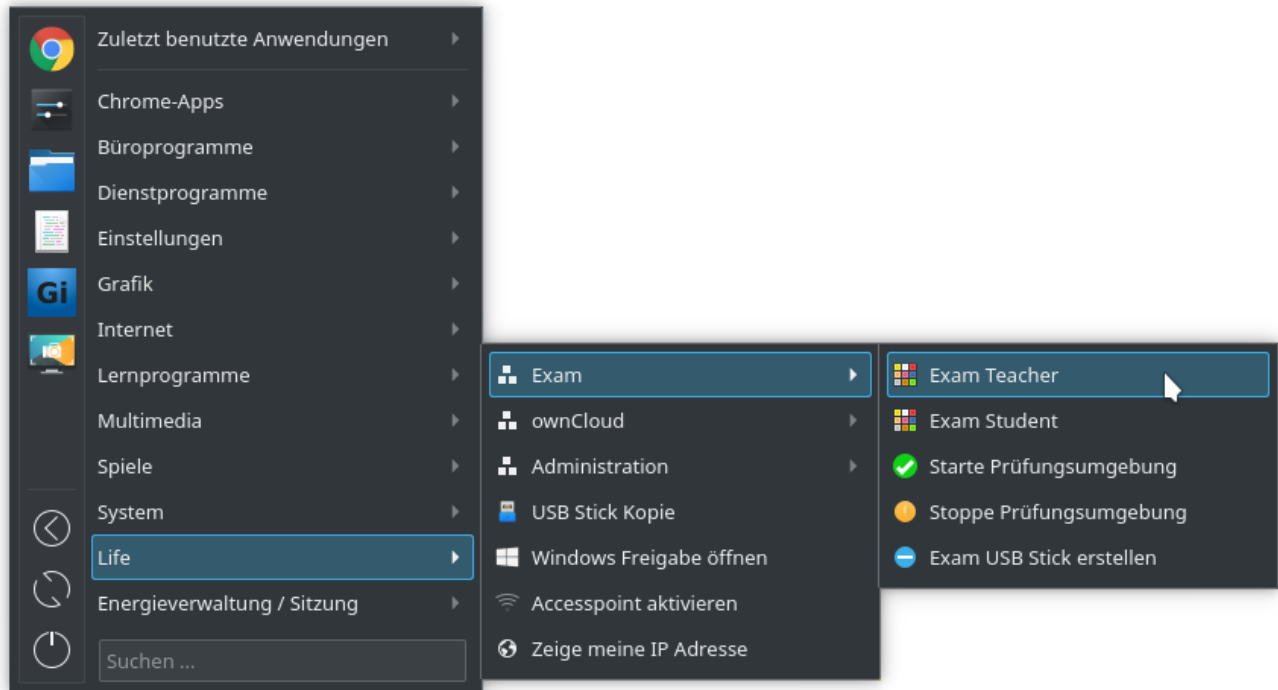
Zuletzt benutzte Anwendungen
Chrome-Apps
Büroprogramme
Dienstprogramme
Einstellungen
Grafik
Internet
Lernprogramme
Multimedia
Spiele
System
Life
Energieverwaltung / Sitzung
Suchen ...

Exam
ownCloud
Administration
USB Stick Kopie
Windows Freigabe öffnen
Accesspoint aktivieren
Zeige meine IP Adresse

Exam Teacher
Exam Student
Starte Prüfungsumgebung
Stoppe Prüfungsumgebung
Exam USB Stick erstellen